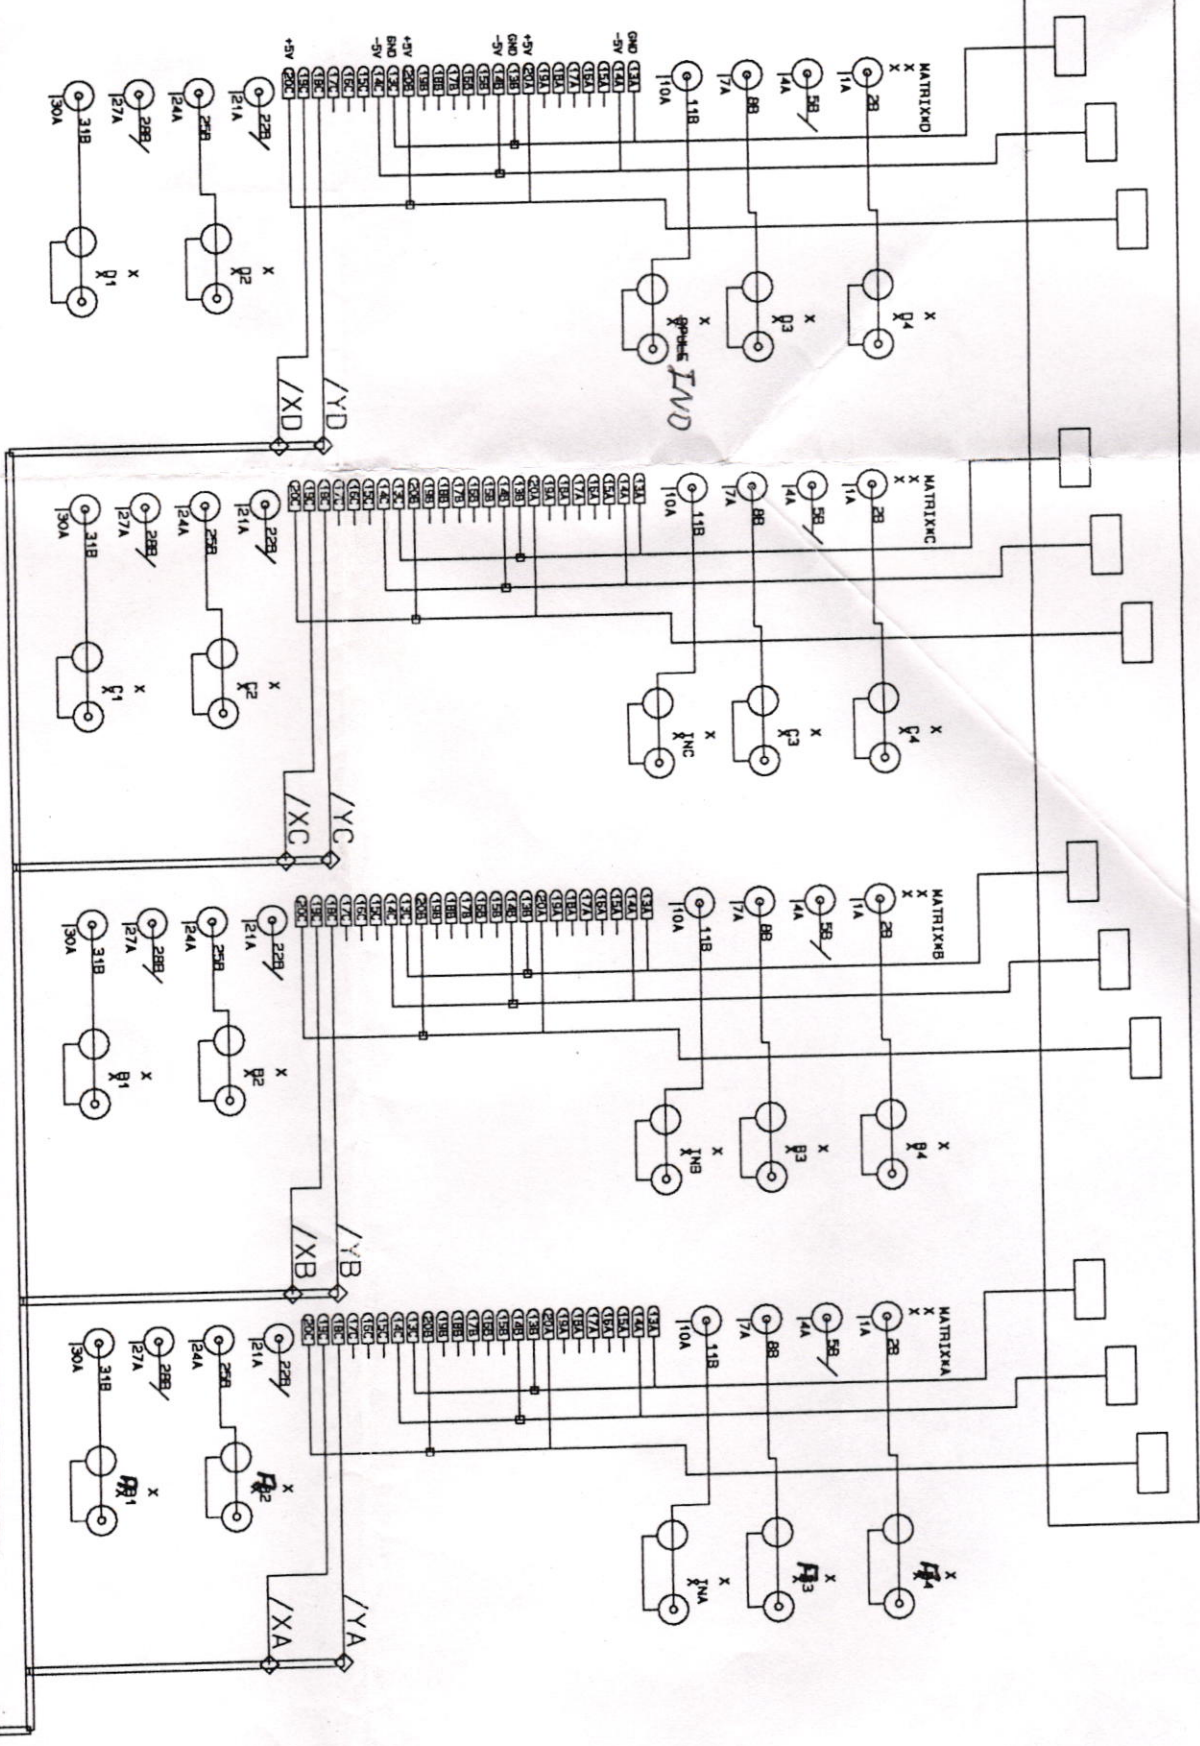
MATRIXKD
X
X
X
1A
2B
4A
5B
7A
8B
10A
11B
13A
14A
15A
16A
17A
18A
19A
20A
13B
14B
15B
16B
17B
18B
19B
20B
13C
14C
15C
16C
17C
18C
19C
20C
GND
-5V
+5V
GND
-5V
+5V
GND
-5V
+5V
21A
22B
24A
25B
27A
28B
30A
31B
X
D4
X
D3
X
DPULS
X
D2
X
D1
INV
/YD
/XD

MATRIXKC
X
X
X
1A
2B
4A
5B
7A
8B
10A
11B
21A
22B
24A
25B
27A
28B
30A
31B
X
C4
X
C3
X
INC
X
C2
X
C1
/YC
/XC

MATRIXKB
X
X
X
1A
2B
4A
5B
7A
8B
10A
11B
21A
22B
24A
25B
27A
28B
30A
31B
X
B4
X
B3
X
INB
X
B2
X
B1
/YB
/XB

MATRIXKA
X
X
X
1A
2B
4A
5B
7A
8B
10A
11B
21A
22B
24A
25B
27A
28B
30A
31B
X
A4
X
A3
X
INA
X
A2
X
A1
/YA
/XA